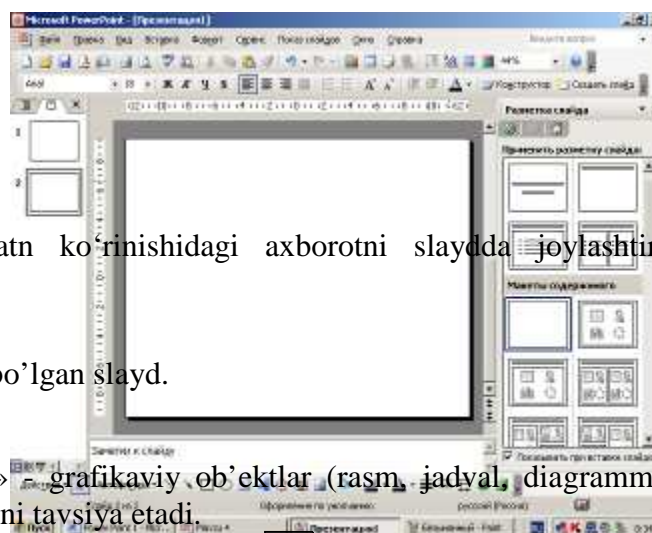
Microsoft PowerPoint - [Презентация1]

Файл Правка Вид Вставка Формат Сервис Показ слайдов Окно Справка

Arial

Конструктор Создать слайд

Разметка слайда

Применить разметку слайда:

Макеты содержимого

Заметки к слайду

Показывать при вставке слайдов

Оформление по умолчанию

русский (Россия)

Пуск

Презентация1

atn ko'rinishidagi axborotni slaydda joylashtir

bo'lgan slayd.

» - grafikaviy ob'ektlar (rasm, jadval, diagramm

ni tavsiya etadi.